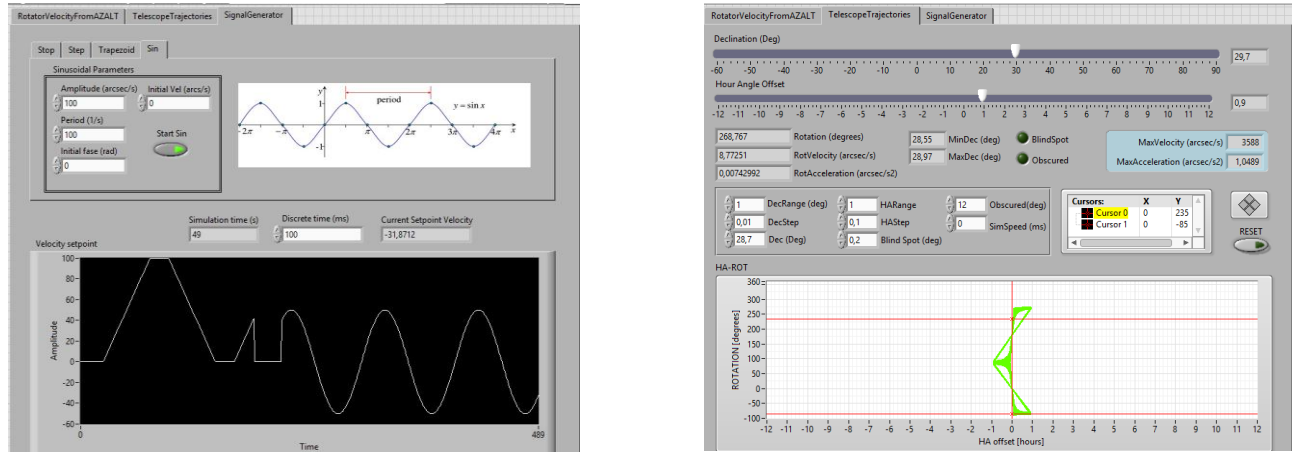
RotatorVelocityFromAZALT TelescopeTrajectories SignalGenerator

Stop Step Trapezoid Sin

Sinusoidal Parameters

Amplitude (arcsec/s)
100
Initial Vel (arcs/s)
0
Period (1/s)
100
Start Sin
Initial fase (rad)
0

period
$y = \sin x$
1
-1
$-2\pi$
$-\pi$
$\pi$
$2\pi$
$3\pi$
$4\pi$
$x$

Simulation time (s)
49
Discrete time (ms)
100
Current Setpoint Velocity
-31,8712

Velocity setpoint
100
80
60
40
20
0
-20
-40
-60
Amplitude
0
489
Time

RotatorVelocityFromAZALT TelescopeTrajectories SignalGenerator

Declination (Deg)
-60 -50 -40 -30 -20 -10 0 10 20 30 40 50 60 70 80 90
29,7

Hour Angle Offset
-12 -11 -10 -9 -8 -7 -6 -5 -4 -3 -2 -1 0 1 2 3 4 5 6 7 8 9 10 11 12
0,9

268,767 Rotation (degrees)
8,77251 RotVelocity (arcsec/s)
0,00742992 RotAcceleration (arcsec/s2)
28,55 MinDec (deg)
28,97 MaxDec (deg)
BlindSpot
Obscured
MaxVelocity (arcsec/s) 3588
MaxAcceleration (arcsec/s2) 1,0489

1 DecRange (deg)
0,01 DecStep
28,7 Dec (Deg)
1 HARange
0,1 HAStep
0,2 Blind Spot (deg)
12 Obscured(deg)
0 SimSpeed (ms)

| Cursors: | X | Y |
|---|---|---|
| Cursor 0 | 0 | 235 |
| Cursor 1 | 0 | -85 |

RESET

HA-ROT
360
350
300
250
200
150
100
50
0
-50
-100
ROTATION [degrees]
-12 -11 -10 -9 -8 -7 -6 -5 -4 -3 -2 -1 0 1 2 3 4 5 6 7 8 9 10 11 12
HA offset [hours]